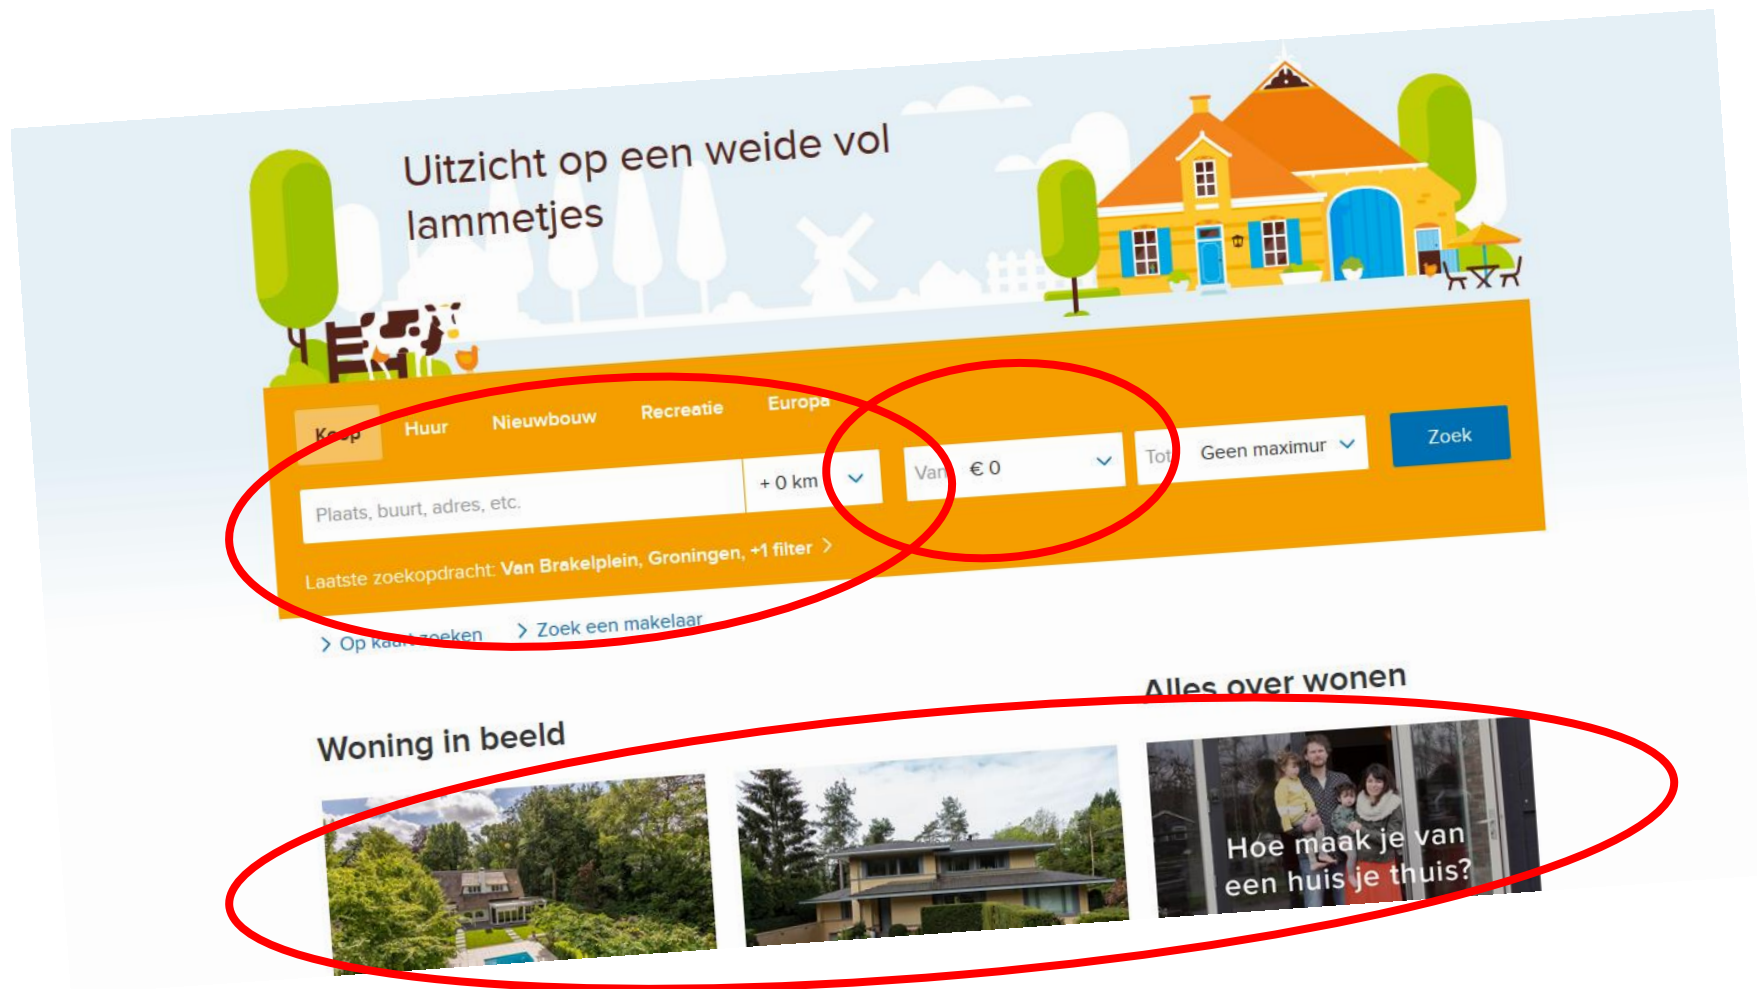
Uitzicht op een weide vol lammetjes

Koop Huur Nieuwbouw Recreatie Europa

Plaats, buurt, adres, etc.

+ 0 km

Van € 0

Tot Geen maximum

Zoek

Laatste zoekopdracht: Van Brakelplein, Groningen, +1 filter >

> Op kaart zoeken > Zoek een makelaar

Woning in beeld

Alles over wonen

Hoe maak je van een huis je thuis?